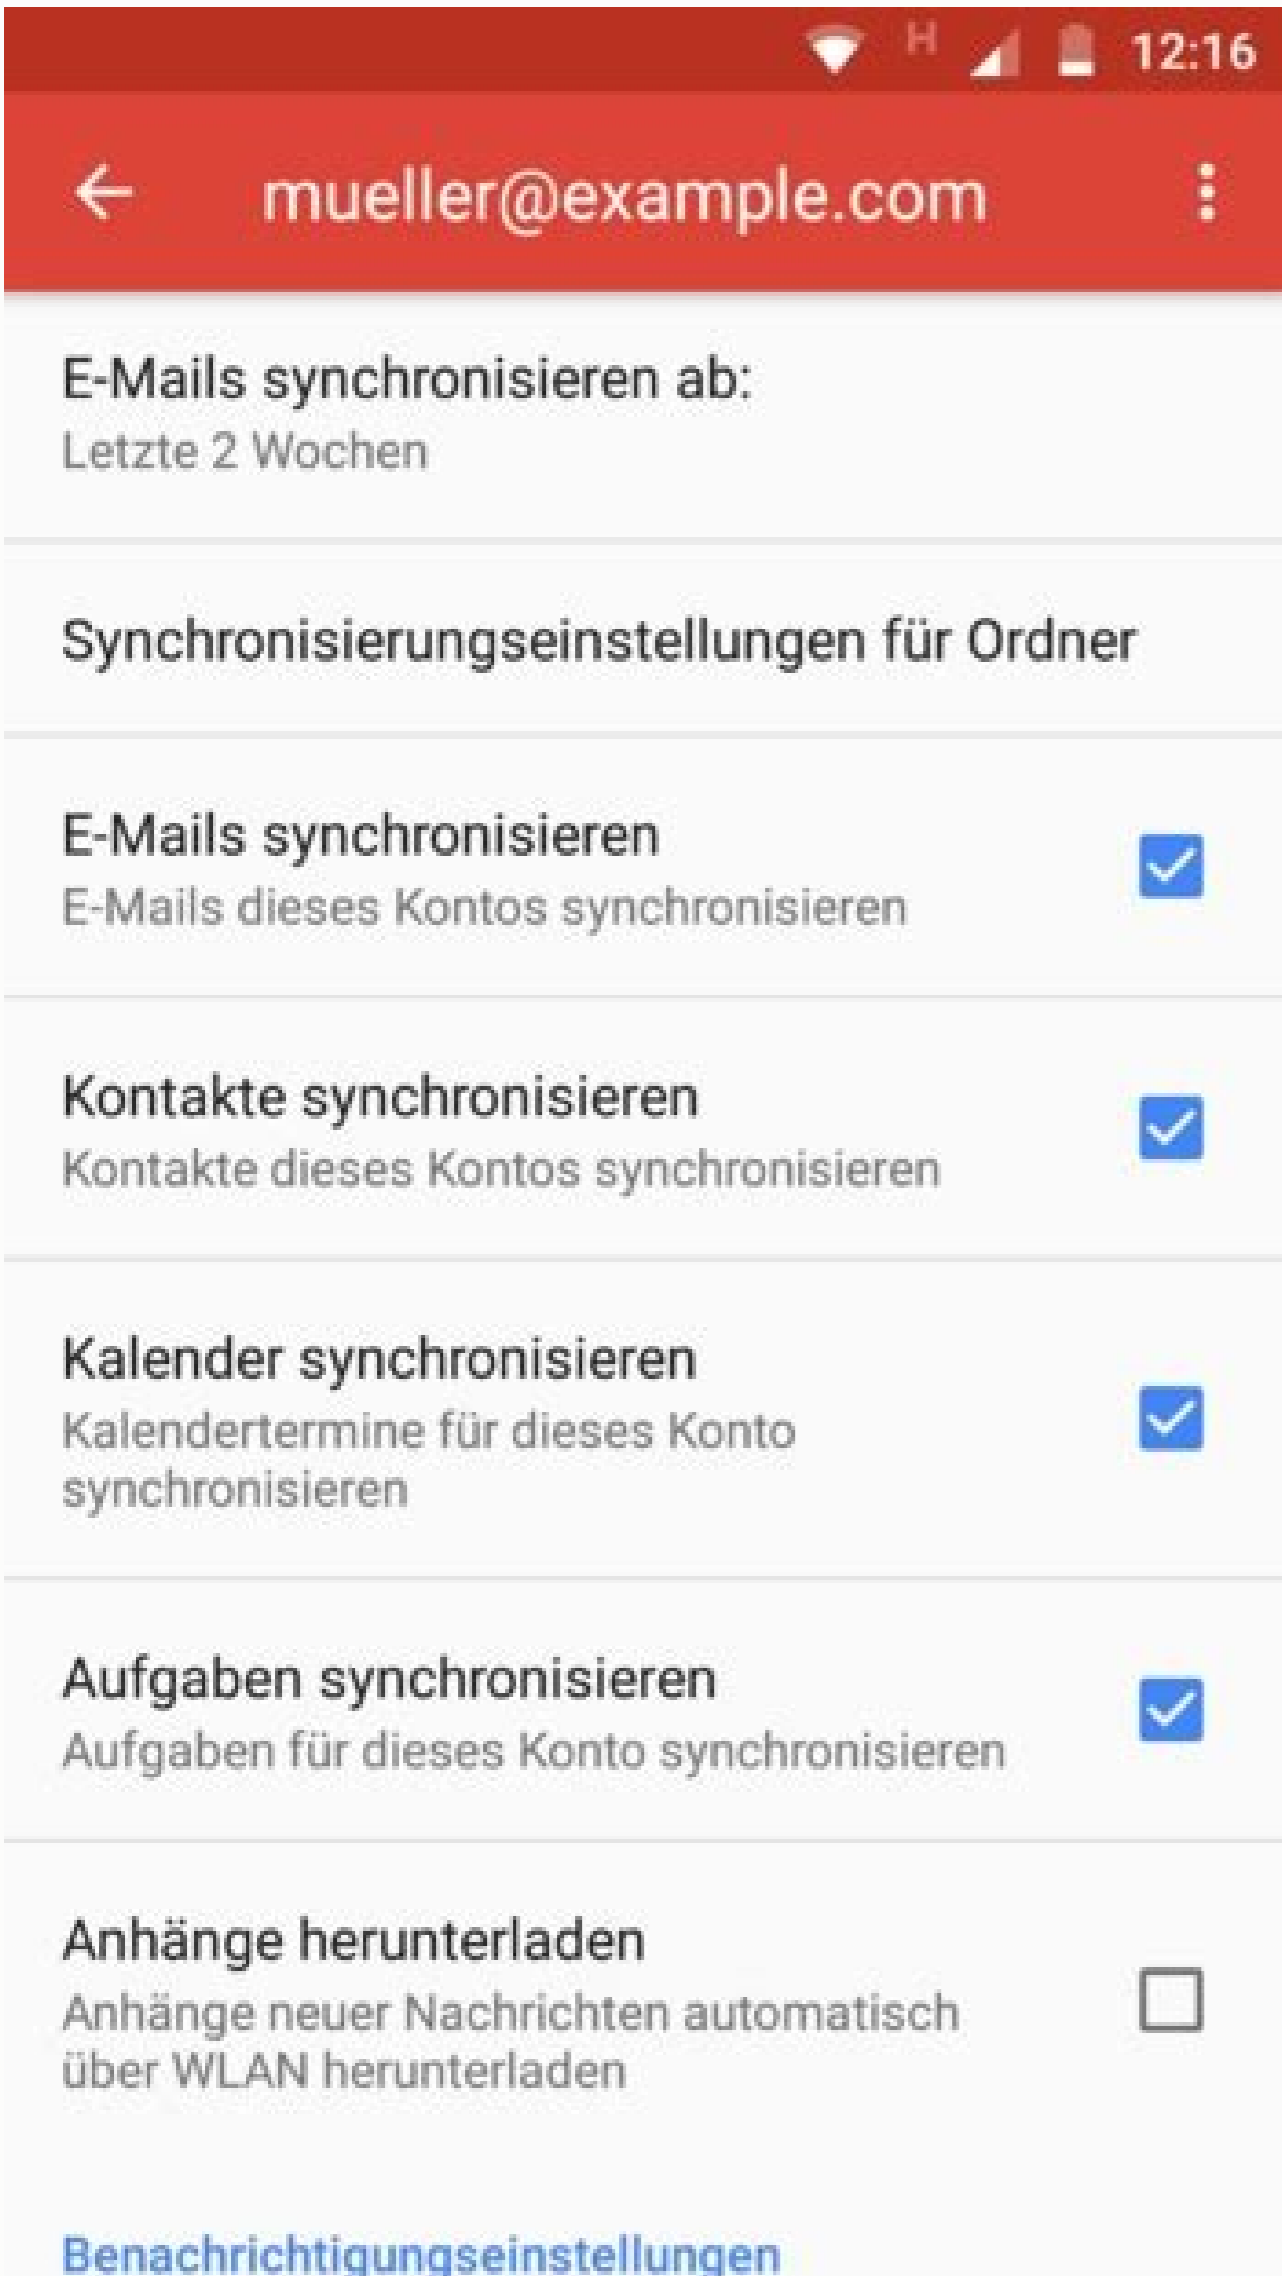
H 12:16

mueller@example.com

E-Mails synchronisieren ab:
Letzte 2 Wochen

Synchronisierungseinstellungen für Ordner

E-Mails synchronisieren
E-Mails dieses Kontos synchronisieren

Kontakte synchronisieren
Kontakte dieses Kontos synchronisieren

Kalender synchronisieren
Kalendertermine für dieses Konto synchronisieren

Aufgaben synchronisieren
Aufgaben für dieses Konto synchronisieren

Anhänge herunterladen
Anhänge neuer Nachrichten automatisch über WLAN herunterladen

Benachrichtigungseinstellungen